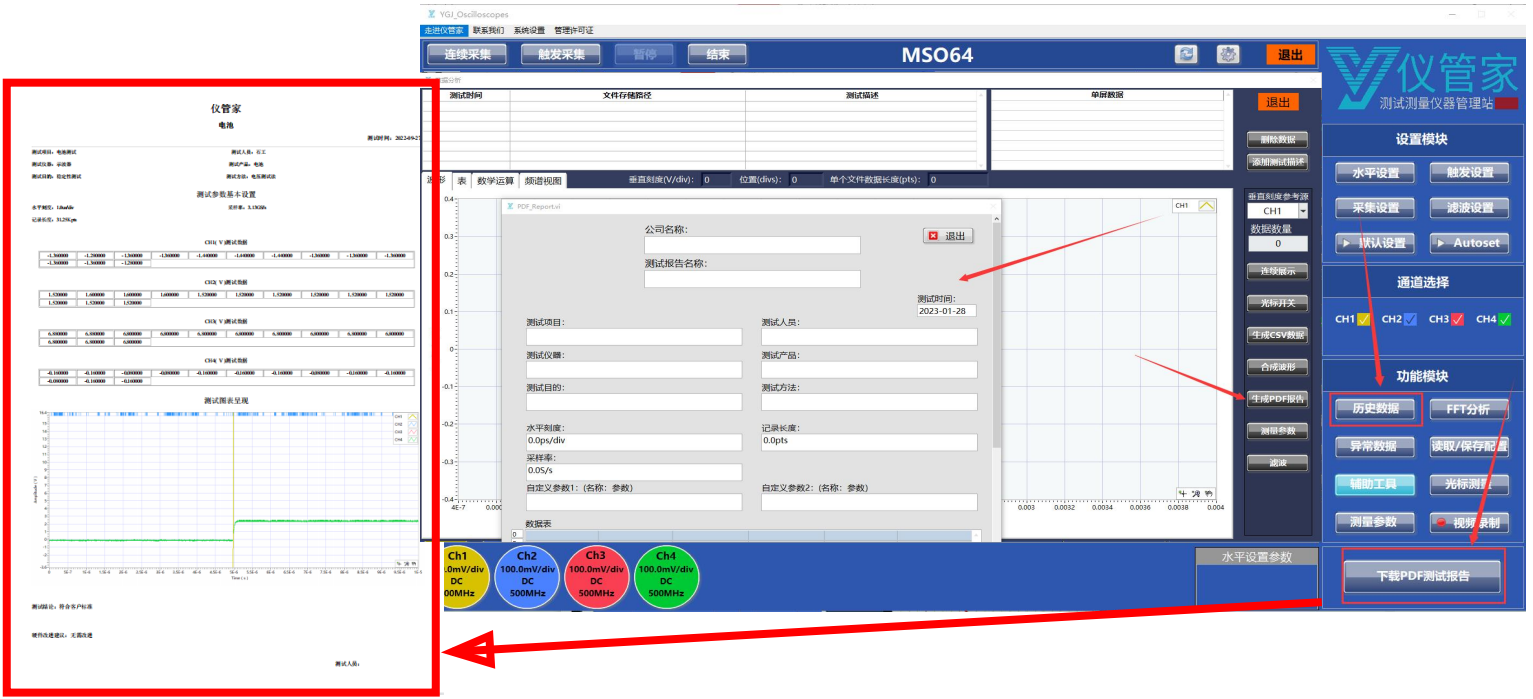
仪管家

电池

测试时间：2023-09-27

测试项目：电池测试
测试人员：石工
测试仪器：示波器
测试产品：电池
测试目的：稳定性测试
测试方法：电压测试法

测试参数基本设置

水平刻度：1.0us/div
采样率：3.13GS/s
记录长度：31.25Kpts

CH1( V )测试数据

| -1.360000 | -1.280000 | -1.360000 | -1.360000 | -1.440000 | -1.440000 | -1.440000 | -1.360000 | -1.360000 | -1.360000 |
|---|---|---|---|---|---|---|---|---|---|
| -1.360000 | -1.360000 | -1.280000 | | | | | | | |

CH2( V )测试数据

| 1.520000 | 1.600000 | 1.600000 | 1.600000 | 1.520000 | 1.520000 | 1.520000 | 1.520000 | 1.520000 | 1.520000 |
|---|---|---|---|---|---|---|---|---|---|
| 1.520000 | 1.520000 | 1.520000 | | | | | | | |

CH3( V )测试数据

| 6.800000 | 6.800000 | 6.800000 | 6.800000 | 6.800000 | 6.800000 | 6.800000 | 6.800000 | 6.800000 | 6.800000 |
|---|---|---|---|---|---|---|---|---|---|
| 6.800000 | 6.800000 | 6.800000 | | | | | | | |

CH4( V )测试数据

| -0.160000 | -0.160000 | -0.080000 | -0.080000 | -0.160000 | -0.160000 | -0.160000 | -0.080000 | -0.160000 | -0.160000 |
|---|---|---|---|---|---|---|---|---|---|
| -0.080000 | -0.160000 | -0.160000 | | | | | | | |

测试图表呈现

CH1 CH2 CH3 CH4

测试结论：符合客户标准

硬件改进建议：无需改进

测试人员：

YGJ_Oscilloscopes

走进仪管家 联系我们 系统设置 管理许可证

连续采集 触发采集 暂停 结束 MSO64 退出

测试时间 文件存储路径 测试描述 单屏数据

退出 删除数据 添加测试描述

波形 表 数学运算 频谱视图 垂直刻度(V/div): 0 位置(divs): 0 单个文件数据长度(pts): 0

垂直刻度参考源 CH1 数据数量 0

连续展示 光标开关 生成CSV数据 合成波形 生成PDF报告 测量参数 滤波

PDF_Report.vi

公司名称：
测试报告名称：
退出
测试时间：
2023-01-28
测试项目：
测试人员：
测试仪器：
测试产品：
测试目的：
测试方法：
水平刻度：
0.0ps/div
记录长度：
0.0pts
采样率：
0.0S/s
自定义参数1：(名称：参数)
自定义参数2：(名称：参数)
数据表

CH1

0.4 0.3 0.2 0.1 0 -0.1 -0.2 -0.3 -0.4
4E-7 0.003 0.0032 0.0034 0.0036 0.0038 0.004

Ch1 .0mV/div DC 00MHz
Ch2 100.0mV/div DC 500MHz
Ch3 100.0mV/div DC 500MHz
Ch4 100.0mV/div DC 500MHz

水平设置参数

仪管家
测试测量仪器管理站

设置模块
水平设置 触发设置
采集设置 滤波设置
默认设置 Autoset

通道选择
CH1 CH2 CH3 CH4

功能模块
历史数据 FFT分析
异常数据 读取/保存配置
辅助工具 光标测量
测量参数 视频录制

下载PDF测试报告